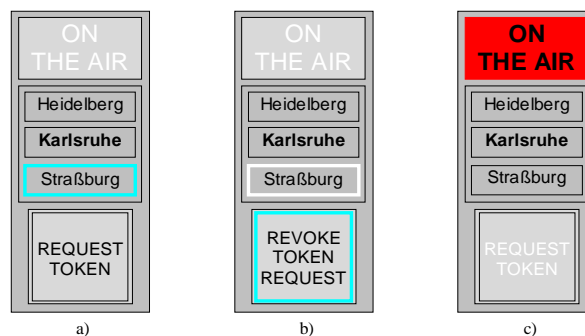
ON THE AIR

Heidelberg

Karlsruhe

Straßburg

REQUEST TOKEN

a)

ON THE AIR

Heidelberg

Karlsruhe

Straßburg

REVOKE TOKEN REQUEST

b)

ON THE AIR

Heidelberg

Karlsruhe

Straßburg

REQUEST TOKEN

c)